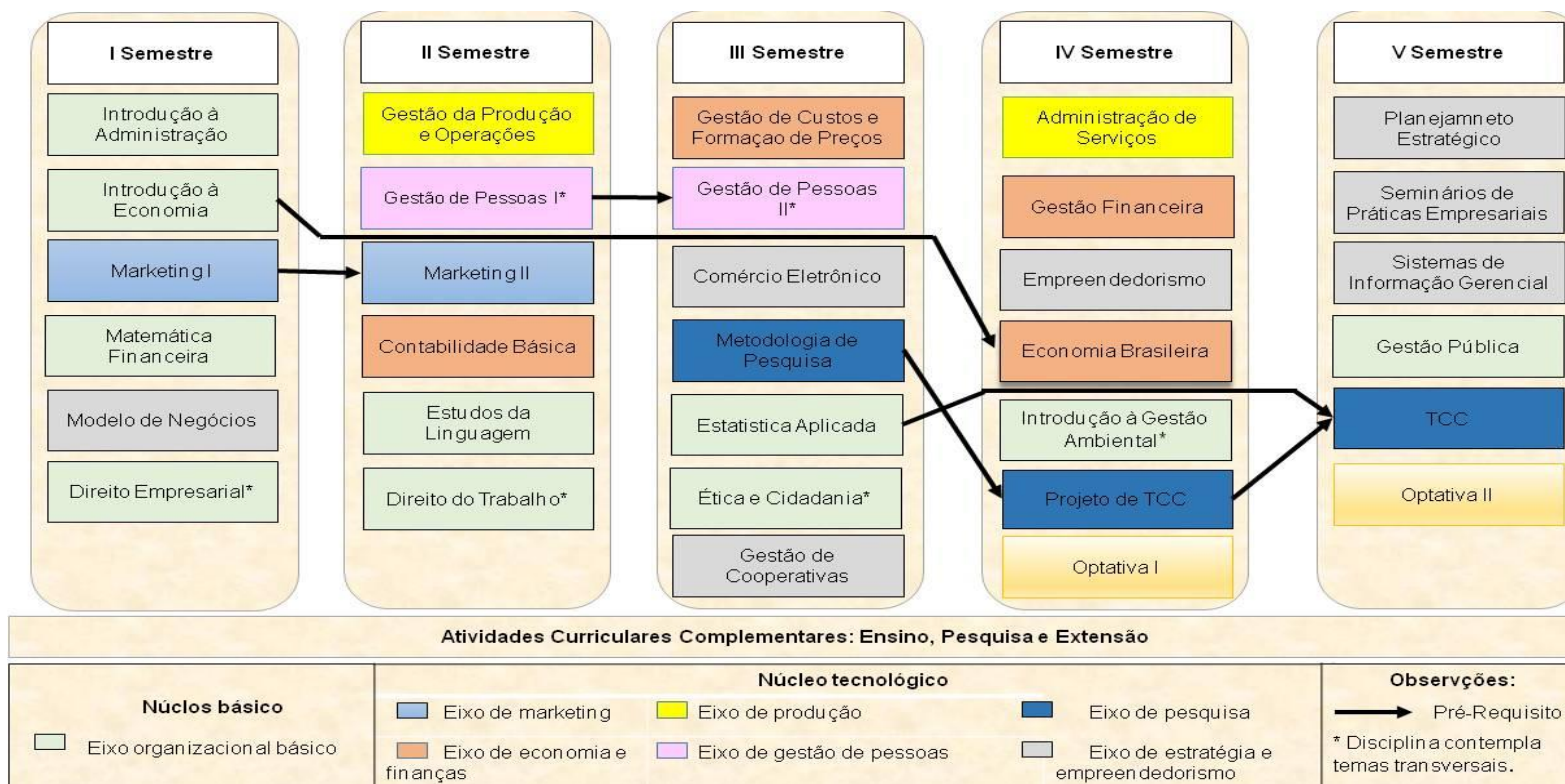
I Semestre

Introdução à Administração

Introdução à Economia

Marketing I

Matemática Financeira

Modelo de Negócios

Direito Empresarial*

II Semestre

Gestão da Produção e Operações

Gestão de Pessoas I*

Marketing II

Contabilidade Básica

Estudos da Linguagem

Direito do Trabalho*

III Semestre

Gestão de Custos e Formaçao de Preços

Gestão de Pessoas II*

Comércio Eletrônico

Metodologia de Pesquisa

Estatistica Aplicada

Ética e Cidadania*

Gestão de Cooperativas

IV Semestre

Administração de Serviços

Gestão Financeira

Empreendedorismo

Economia Brasileira

Introdução à Gestão Ambiental*

Projeto de TCC

Optativa I

V Semestre

Planejamneto Estratégico

Seminários de Práticas Empresariais

Sistemas de Informação Gerencial

Gestão Pública

TCC

Optativa II

Atividades Curriculares Complementares: Ensino, Pesquisa e Extensão

| Núclos básico | Núcleo tecnológico | | | Observções: |
|---|---|---|---|---|
| | Eixo de marketing | Eixo de produção | Eixo de pesquisa | Pré-Requisito |
| Eixo organizacional básico | Eixo de economia e finanças | Eixo de gestão de pessoas | Eixo de estratégia e empreendedorismo | * Disciplina contempla temas transversais. |